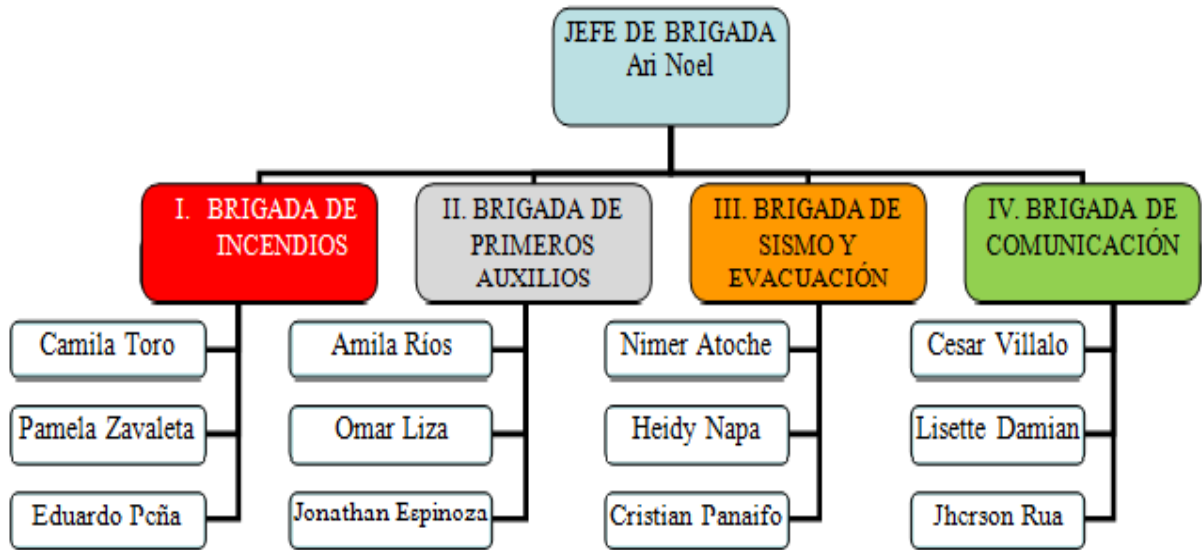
JEFE DE BRIGADA
Ari Noel

I. BRIGADA DE INCENDIOS

Camila Toro

Pamela Zavaleta

Eduardo Peña

II. BRIGADA DE PRIMEROS AUXILIOS

Amila Ríos

Omar Liza

Jonathan Espinoza

III. BRIGADA DE SISMO Y EVACUACIÓN

Nimer Atoche

Heidy Napa

Cristian Panaifo

IV. BRIGADA DE COMUNICACIÓN

Cesar Villalo

Lisette Damian

Jherson Rua